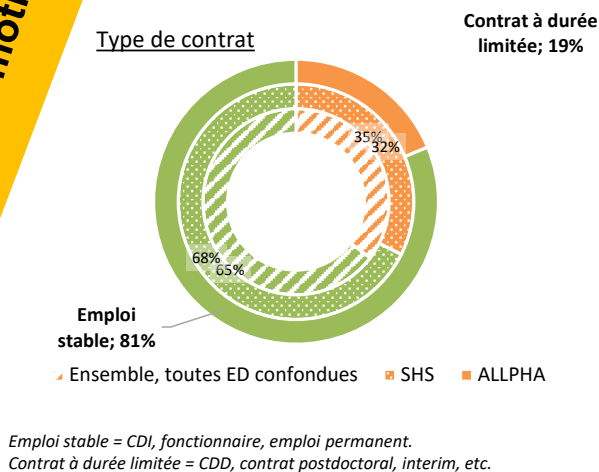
moti

Type de contrat

Contrat à durée limitée; 19%

35%
32%

68%
65%

Emploi stable; 81%

Ensemble, toutes ED confondues SHS ALLPHA

Emploi stable = CDI, fonctionnaire, emploi permanent.
Contrat à durée limitée = CDD, contrat postdoctoral, interim, etc.